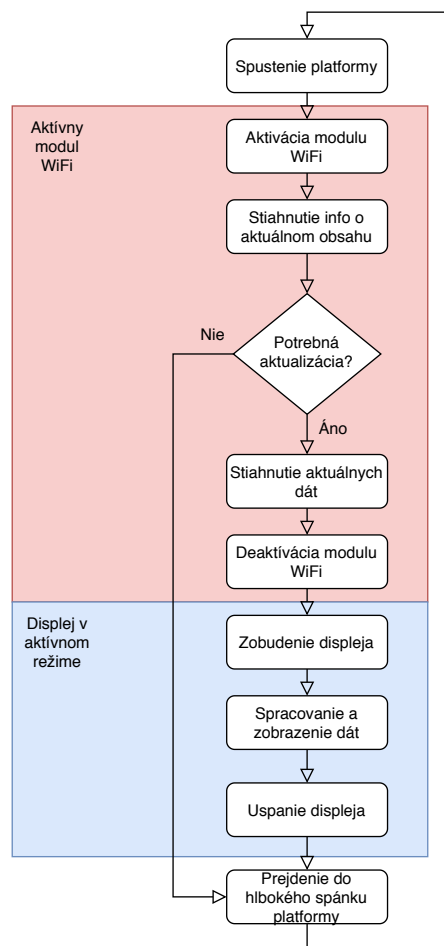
Spustenie platformy

Aktívny modul WiFi

Aktivácia modulu WiFi

Stiahnutie info o aktuálnom obsahu

Nie

Potrebná aktualizácia?

Áno

Stiahnutie aktuálnych dát

Deaktivácia modulu WiFi

Displej v aktívnom režime

Zobudenie displeja

Spracovanie a zobrazenie dát

Uspanie displeja

Prejdenie do hlbokého spánku platformy